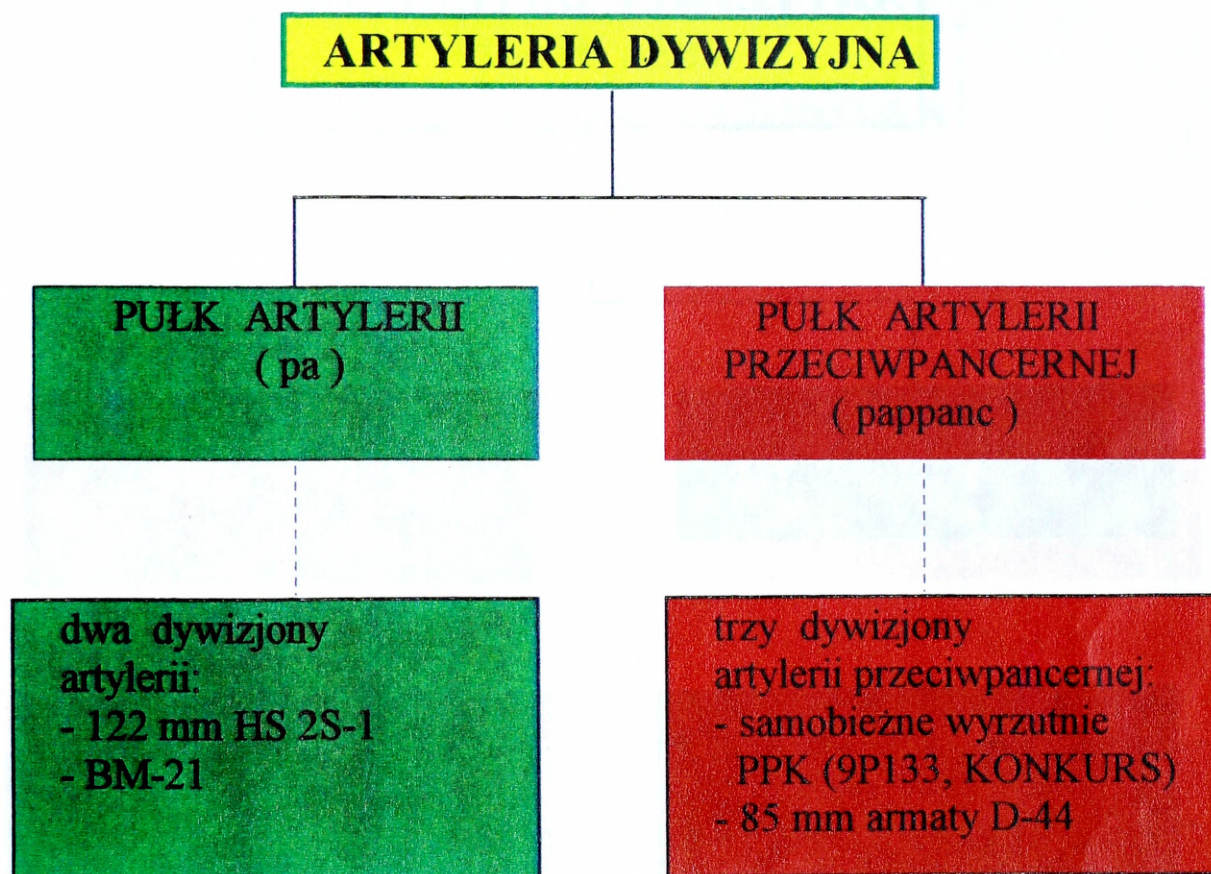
ARTYLERIA DYWIZYJNA

PUŁK ARTYLERII
( pa )

PUŁK ARTYLERII
PRZECIWPANCERNEJ
( pappanc )

dwa dywizjony
artylerii:
- 122 mm HS 2S-1
- BM-21

trzy dywizjony
artylerii przeciwpancernej:
- samobieżne wyrzutnie
PPK (9P133, KONKURS)
- 85 mm armaty D-44